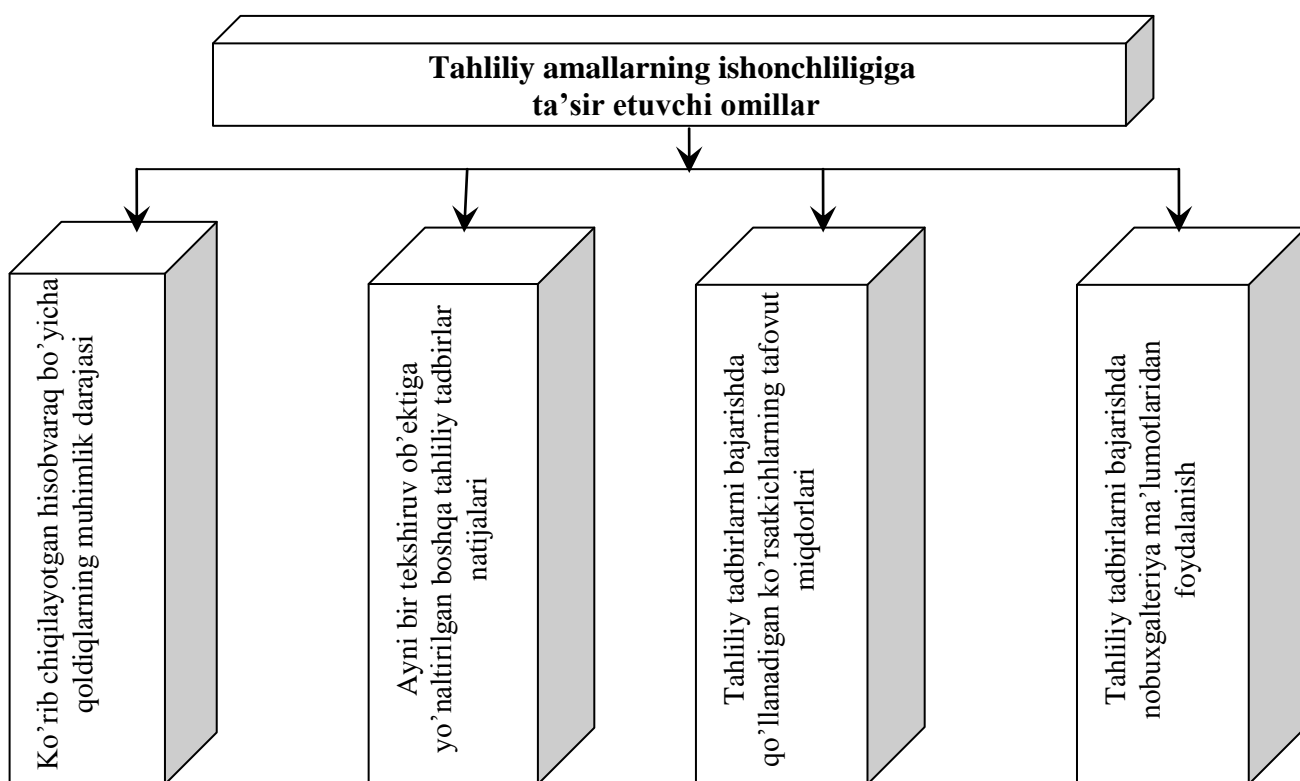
Tahliliy amallarning ishonchliligiga ta'sir etuvchi omillar

Ko'rib chiqilayotgan hisobvaraq bo'yicha qoldiqlarning muhimlik darajasi

Ayni bir tekshiruv ob'ektiga yo'naltirilgan boshqa tahliliy tadbirlar natijalari

Tahliliy tadbirlarni bajarishda qo'llanadigan ko'rsatkichlarning tafovut miqdorlari

Tahliliy tadbirlarni bajarishda nobuxgalteriya ma'lumotlaridan foydalanish